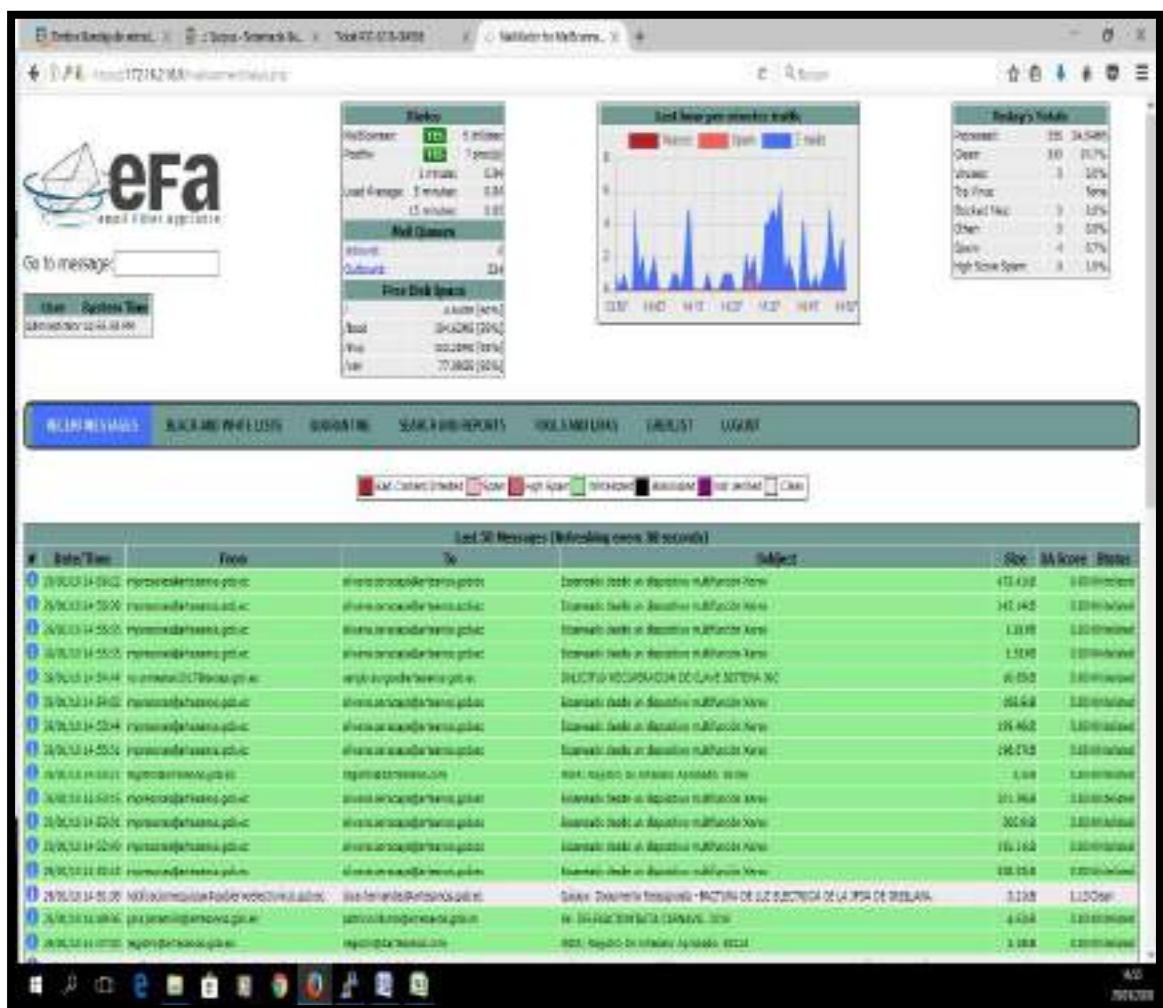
eFa
email filter appliance

Go to message:

| User | System Time |
|---|---|
| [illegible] | |

Status
MailScanner: YES
Postfix: YES
Load Average: 1 minute, 5 minutes, 15 minutes
Mail Queues
Inbound:
Outbound:
Free Disk Space
Total
/boot
/var

Last hour per minute traffic
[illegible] Spam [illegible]

Today's Totals
Processed:
Clean:
Viruses:
Top Virus:
Blocked Files:
Others:
Spam:
High Scoring Spam:

RECENT MESSAGES   BLACK AND WHITE LISTS   QUARANTINE   SEARCH AND REPORTS   TOOLS AND LINKS   GREYLIST   LOGOUT

Bad Content/Infected   Spam   High Spam   Whitelisted   Blacklisted   Not Verified   Clean

Last 50 Messages (Refreshing every 30 seconds)

| # | Date/Time | From | To | Subject | Size | SA Score | Status |
|---|---|---|---|---|---|---|---|
| | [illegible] | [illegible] | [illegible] | Escaneado desde un dispositivo multifunción Xerox | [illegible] | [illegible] | Whitelisted |
| | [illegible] | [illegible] | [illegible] | Escaneado desde un dispositivo multifunción Xerox | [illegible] | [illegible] | Whitelisted |
| | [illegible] | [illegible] | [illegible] | Escaneado desde un dispositivo multifunción Xerox | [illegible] | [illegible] | Whitelisted |
| | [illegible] | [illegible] | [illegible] | Escaneado desde un dispositivo multifunción Xerox | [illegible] | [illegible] | Whitelisted |
| | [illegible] | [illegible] | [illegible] | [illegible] | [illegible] | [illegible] | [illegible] |
| | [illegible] | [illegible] | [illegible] | Escaneado desde un dispositivo multifunción Xerox | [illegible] | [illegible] | Whitelisted |
| | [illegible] | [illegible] | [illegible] | Escaneado desde un dispositivo multifunción Xerox | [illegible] | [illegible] | Whitelisted |
| | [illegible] | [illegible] | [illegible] | Escaneado desde un dispositivo multifunción Xerox | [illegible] | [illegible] | Whitelisted |
| | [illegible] | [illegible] | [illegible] | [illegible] | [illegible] | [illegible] | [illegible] |
| | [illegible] | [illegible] | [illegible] | Escaneado desde un dispositivo multifunción Xerox | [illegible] | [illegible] | Whitelisted |
| | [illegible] | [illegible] | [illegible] | Escaneado desde un dispositivo multifunción Xerox | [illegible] | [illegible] | Whitelisted |
| | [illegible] | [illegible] | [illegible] | Escaneado desde un dispositivo multifunción Xerox | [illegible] | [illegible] | Whitelisted |
| | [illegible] | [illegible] | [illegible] | Escaneado desde un dispositivo multifunción Xerox | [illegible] | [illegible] | Whitelisted |
| | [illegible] | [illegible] | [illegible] | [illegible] FACTURA DE LUZ ELECTRICA DE LA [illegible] | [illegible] | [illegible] | Clean |
| | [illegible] | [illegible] | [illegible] | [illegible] | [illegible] | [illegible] | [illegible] |
| | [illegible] | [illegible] | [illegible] | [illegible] | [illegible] | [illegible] | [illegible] |